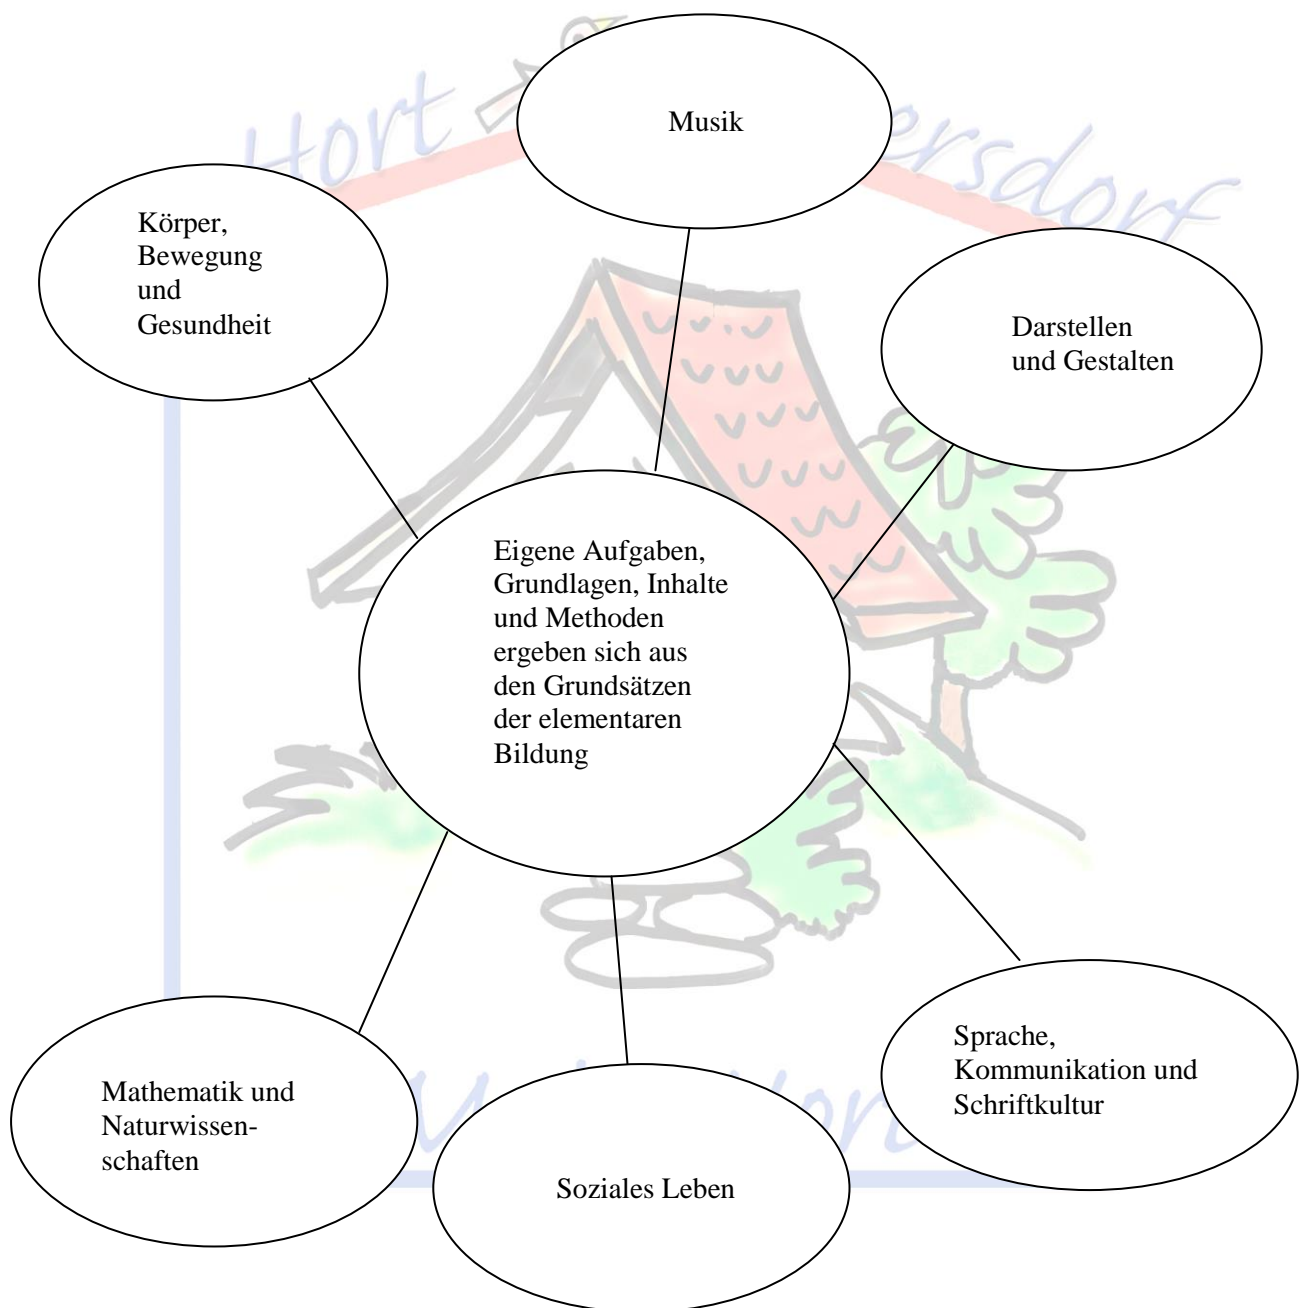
Hort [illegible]ersdorf

Musik

Körper, Bewegung und Gesundheit

Darstellen und Gestalten

Eigene Aufgaben, Grundlagen, Inhalte und Methoden ergeben sich aus den Grundsätzen der elementaren Bildung

Sprache, Kommunikation und Schriftkultur

Mathematik und Naturwissenschaften

Soziales Leben

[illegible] Hort